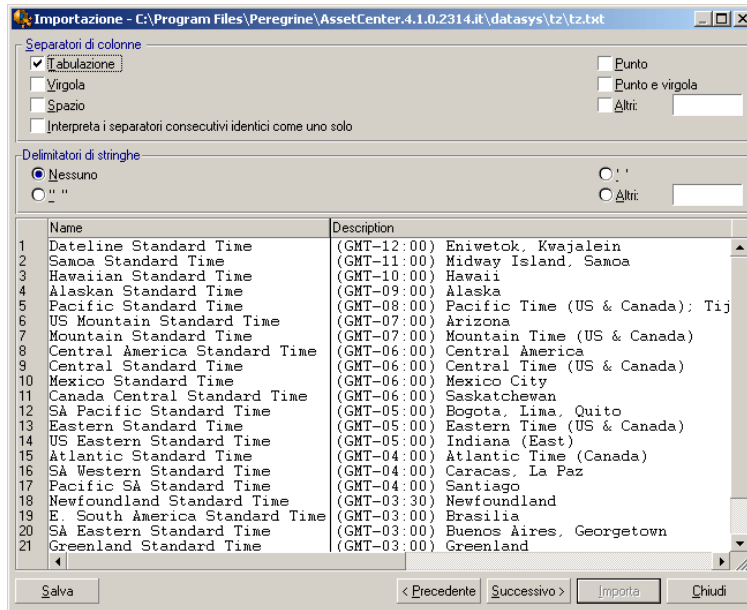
Importazione - C:\Program Files\Peregrine\AssetCenter.4.1.0.2314.it\datasys\tz\tz.txt

Separatori di colonne

☑ Tabulazione
☐ Virgola
☐ Spazio
☐ Interpreta i separatori consecutivi identici come uno solo

☐ Punto
☐ Punto e virgola
☐ Altri:

Delimitatori di stringhe

◉ Nessuno
○ " "
○ ' '
○ Altri:

| | Name | Description |
|---|---|---|
| 1 | Dateline Standard Time | (GMT-12:00) Eniwetok, Kwajalein |
| 2 | Samoa Standard Time | (GMT-11:00) Midway Island, Samoa |
| 3 | Hawaiian Standard Time | (GMT-10:00) Hawaii |
| 4 | Alaskan Standard Time | (GMT-09:00) Alaska |
| 5 | Pacific Standard Time | (GMT-08:00) Pacific Time (US & Canada); Tij |
| 6 | US Mountain Standard Time | (GMT-07:00) Arizona |
| 7 | Mountain Standard Time | (GMT-07:00) Mountain Time (US & Canada) |
| 8 | Central America Standard Time | (GMT-06:00) Central America |
| 9 | Central Standard Time | (GMT-06:00) Central Time (US & Canada) |
| 10 | Mexico Standard Time | (GMT-06:00) Mexico City |
| 11 | Canada Central Standard Time | (GMT-06:00) Saskatchewan |
| 12 | SA Pacific Standard Time | (GMT-05:00) Bogota, Lima, Quito |
| 13 | Eastern Standard Time | (GMT-05:00) Eastern Time (US & Canada) |
| 14 | US Eastern Standard Time | (GMT-05:00) Indiana (East) |
| 15 | Atlantic Standard Time | (GMT-04:00) Atlantic Time (Canada) |
| 16 | SA Western Standard Time | (GMT-04:00) Caracas, La Paz |
| 17 | Pacific SA Standard Time | (GMT-04:00) Santiago |
| 18 | Newfoundland Standard Time | (GMT-03:30) Newfoundland |
| 19 | E. South America Standard Time | (GMT-03:00) Brasilia |
| 20 | SA Eastern Standard Time | (GMT-03:00) Buenos Aires, Georgetown |
| 21 | Greenland Standard Time | (GMT-03:00) Greenland |

Salva | < Precedente | Successivo > | Importa | Chiudi